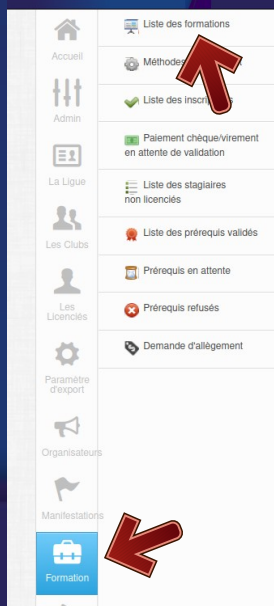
Accueil

Admin

La Ligue

Les Clubs

Les Licenciés

Paramètre d'export

Organisateurs

Manifestations

Formation

Liste des formations

Méthodes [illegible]

Liste des inscri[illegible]

Paiement chèque/virement en attente de validation

Liste des stagiaires non licenciés

Liste des prérequis validés

Prérequis en attente

Prérequis refusés

Demande d'allègement